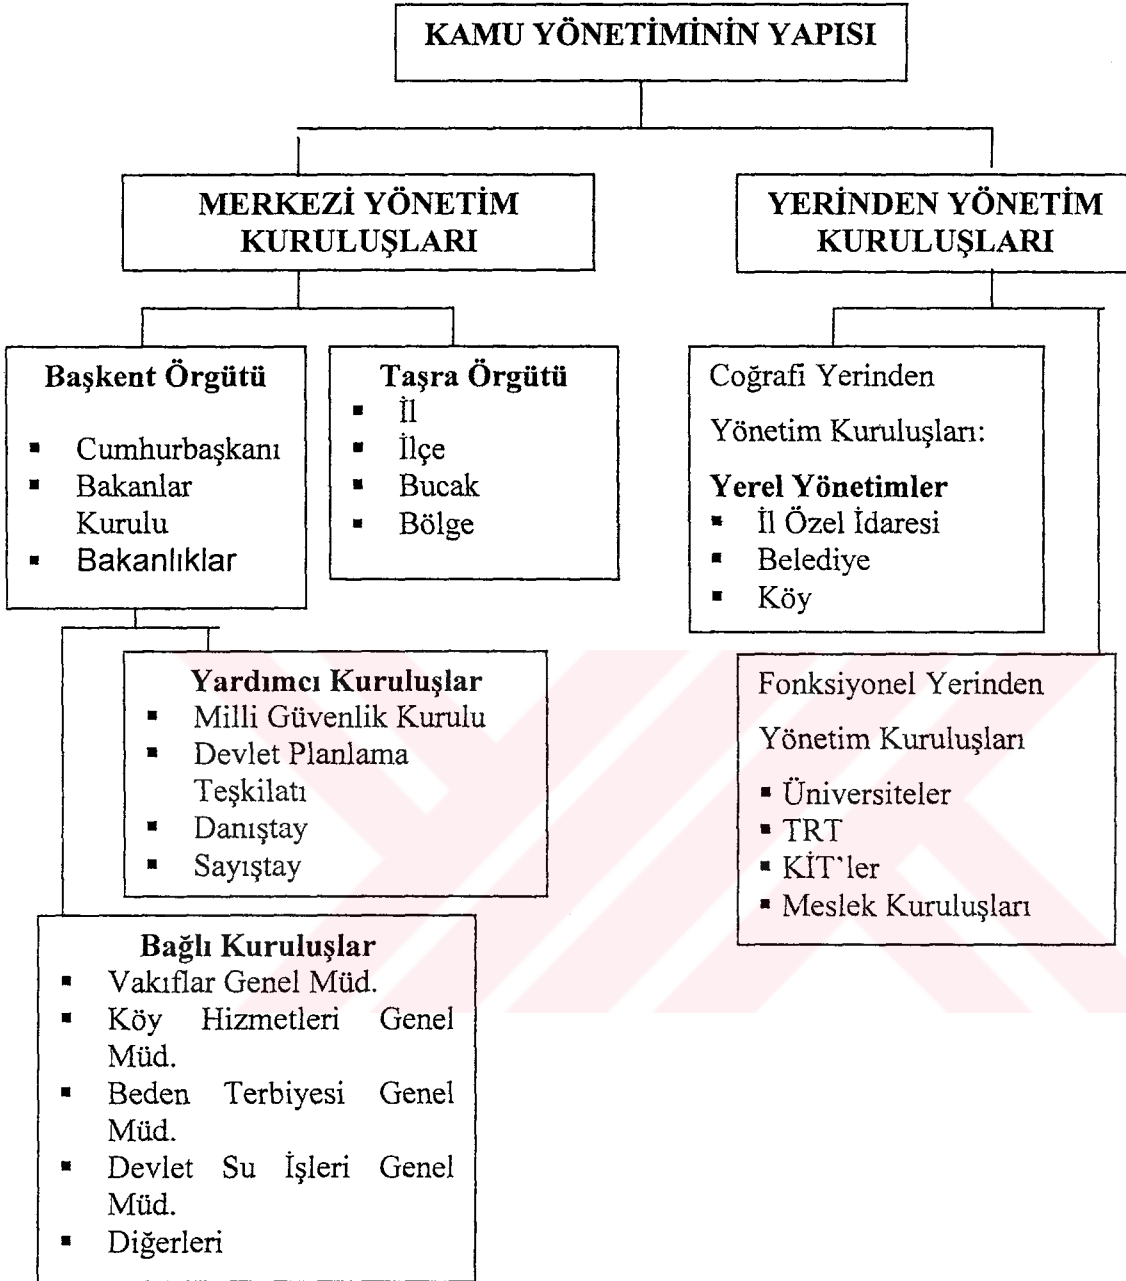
KAMU YÖNETİMİNİN YAPISI

MERKEZİ YÖNETİM KURULUŞLARI

YERİNDEN YÖNETİM KURULUŞLARI

Başkent Örgütü
- Cumhurbaşkanı
- Bakanlar Kurulu
- Bakanlıklar

Taşra Örgütü
- İl
- İlçe
- Bucak
- Bölge

Coğrafi Yerinden Yönetim Kuruluşları:
Yerel Yönetimler
- İl Özel İdaresi
- Belediye
- Köy

Yardımcı Kuruluşlar
- Milli Güvenlik Kurulu
- Devlet Planlama Teşkilatı
- Danıştay
- Sayıştay

Fonksiyonel Yerinden Yönetim Kuruluşları
- Üniversiteler
- TRT
- KİT'ler
- Meslek Kuruluşları

Bağlı Kuruluşlar
- Vakıflar Genel Müd.
- Köy Hizmetleri Genel Müd.
- Beden Terbiyesi Genel Müd.
- Devlet Su İşleri Genel Müd.
- Diğerleri